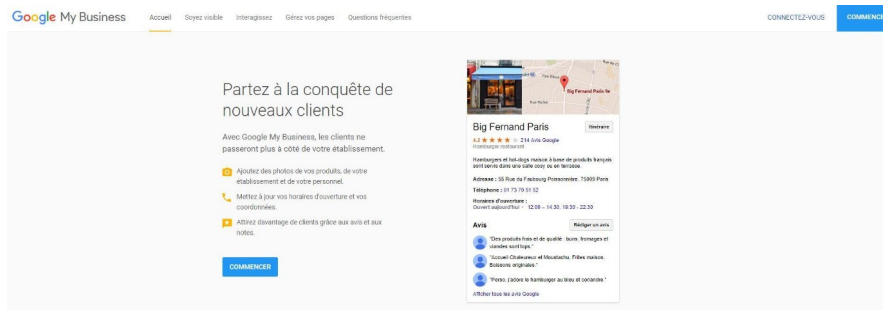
Google My Business Accueil Soyez visible Interagissez Gérez vos pages Questions fréquentes CONNECTEZ-VOUS COMMENCER

Partez à la conquête de nouveaux clients

Avec Google My Business, les clients ne passeront plus à côté de votre établissement.

Ajoutez des photos de vos produits, de votre établissement et de votre personnel.

Mettez à jour vos horaires d'ouverture et vos coordonnées.

Attirez davantage de clients grâce aux avis et aux notes.

COMMENCER

Big Fernand Paris 9e

Big Fernand Paris

Itinéraire

4,4 ★★★★ 214 Avis Google

Hamburger restaurant

Hamburgers et hot-dogs maison à base de produits français sont servis dans une salle cosy ou en terrasse.

Adresse : 55 Rue du Faubourg Poissonnière, 75009 Paris

Téléphone : 01 73 79 51 52

Horaires d'ouverture :
Ouvert aujourd'hui · 12:00 – 14:30, 18:30 – 22:30

Avis

Rédiger un avis

"Des produits frais et de qualité : buns, fromages et viandes sont tops."

"Accueil Chaleureux et Moustachu. Frites maison. Boissons originales."

"Perso, j'adore le hamburger au bleu et coriandre."

Afficher tous les avis Google